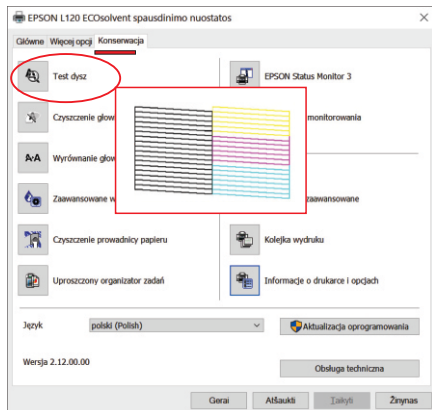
EPSON L120 ECOsolvent spausdinimo nuostatos

Główne | Więcej opcji | Konserwacja

Test dysz

Czyszczenie głow

Wyrównanie głow

Zaawansowane w

Czyszczenie prowadnicy papieru

Uproszczony organizator zadań

EPSON Status Monitor 3

monitorowania

zaawansowane

Kolejka wydruku

Informacje o drukarce i opcjach

Język | polski (Polish)

Aktualizacja oprogramowania

Wersja 2.12.00.00

Obsługa techniczna

Gerai | Atšaukti | Taikyti | Žinynas